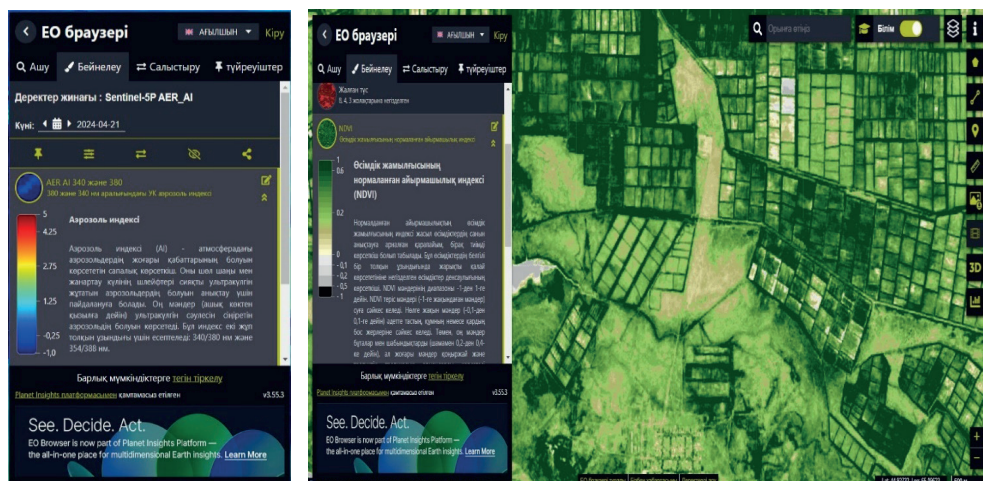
EO браузері
АҒЫЛШЫН
Кіру
Ашу
Бейнелеу
Салыстыру
түйреуіштер
Деректер жинағы : Sentinel-5P AER_AI
Күні: 2024-04-21
AER AI 340 және 380
380 және 340 нм аралығындағы УК аэрозоль индексі
Аэрозоль индексі
5
4,25
2,75
1,25
-0,25
-1,0
Аэрозоль индексі (AI) - атмосферадағы аэрозольдердің жоғары қабаттарының болуын көрсететін сапалық көрсеткіш. Оны шөл шаңы мен жанартау күлінің шлейфтері сияқты ультракүлгін жұтатын аэрозольдердің болуын анықтау үшін пайдалануға болады. Оң мәндер (ашық көктен қызылға дейін) ультракүлгін сәулесін сіңіретін аэрозольдің болуын көрсетеді. Бұл индекс екі жұп толқын ұзындығы үшін есептеледі: 340/380 нм және 354/388 нм.
Барлық мүмкіндіктерге тегін тіркелу
Planet Insights платформасымен қамтамасыз етілген
v3.55.3
See. Decide. Act.
EO Browser is now part of Planet Insights Platform — the all-in-one place for multidimensional Earth insights. Learn More

EO браузері
АҒЫЛШЫН
Кіру
Ашу
Бейнелеу
Салыстыру
түйреуіштер
Жалған түс
8, 4, 3 жолақтарына негізделген
NDVI
Өсімдік жамылғысының нормаланған айырмашылық индексі
1
0,6
0,2
0
-0,1
-0,2
-0,5
-1
Өсімдік жамылғысының нормаланған айырмашылық индексі (NDVI)
Нормаланған айырмашылық өсімдік жамылғысының индексі жасыл өсімдіктердің санын анықтауға арналған қарапайым, бірақ тиімді көрсеткіш болып табылады. Бұл өсімдіктердің белгілі бір толқын ұзындығында жарықты қалай көрсететініне негізделген өсімдіктер денсаулығының көрсеткіші. NDVI мәндерінің диапазоны -1-ден 1-ге дейін. NDVI теріс мәндері (-1-ге жақындаған мәндер) суға сәйкес келеді. Нөлге жақын мәндер (-0,1-ден 0,1-ге дейін) әдетте тастың, құмның немесе қардың бос жерлеріне сәйкес келеді. Төмен, оң мәндер бұталар мен шабындықтарды (шамамен 0,2-ден 0,4-ке дейін), ал жоғары мәндер қоңыржай және
Барлық мүмкіндіктерге тегін тіркелу
Planet Insights платформасымен қамтамасыз етілген
v3.55.3
See. Decide. Act.
EO Browser is now part of Planet Insights Platform — the all-in-one place for multidimensional Earth insights. Learn More
Орынға өтіңіз
Білім
3D